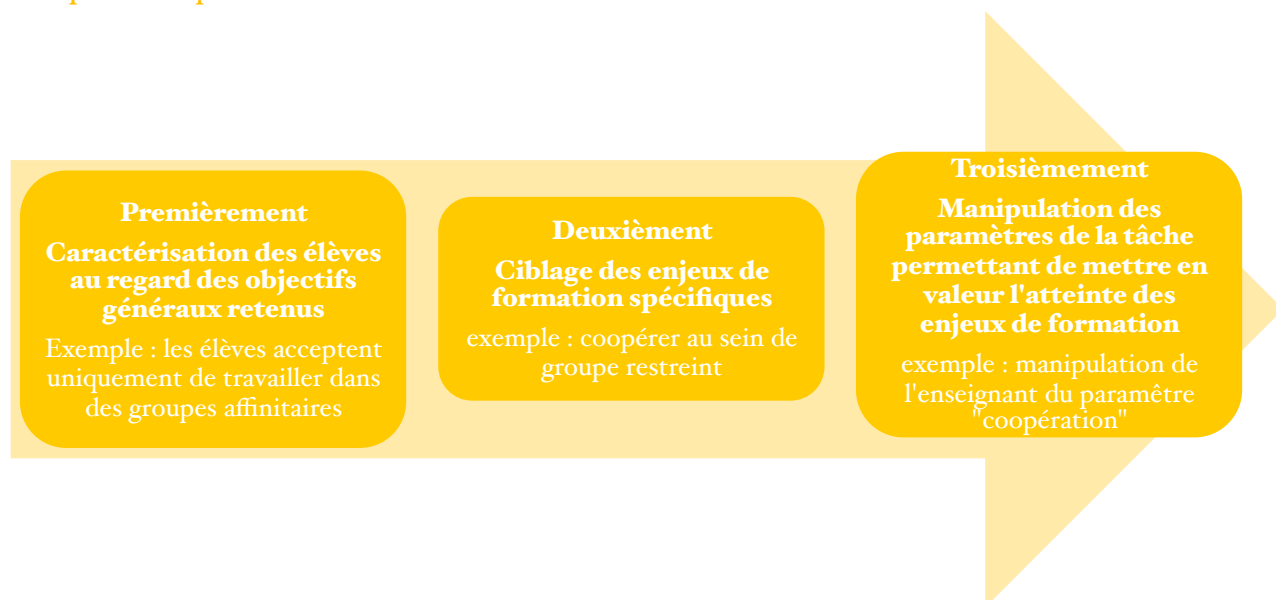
Premièrement

Caractérisation des élèves au regard des objectifs généraux retenus

Exemple : les élèves acceptent uniquement de travailler dans des groupes affinitaires

Deuxièment

Ciblage des enjeux de formation spécifiques

exemple : coopérer au sein de groupe restreint

Troisièmement

Manipulation des paramètres de la tâche permettant de mettre en valeur l'atteinte des enjeux de formation

exemple : manipulation de l'enseignant du paramètre "coopération"